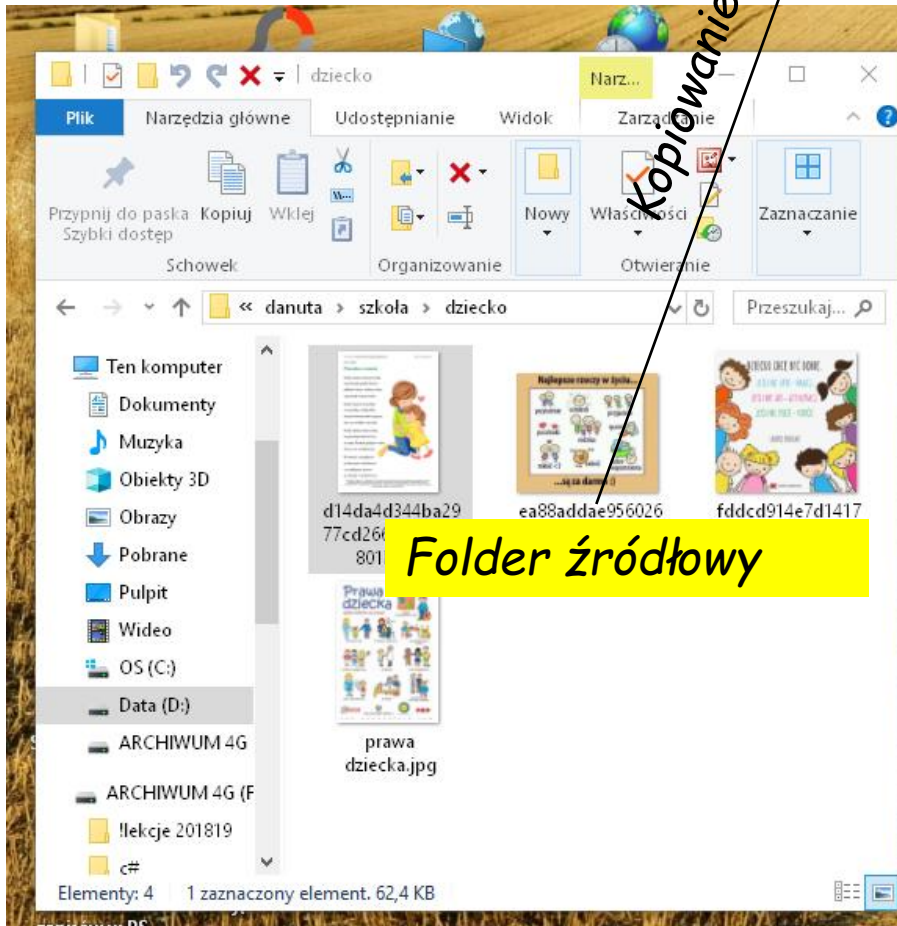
dziecko

Narz...

Kopiowanie

Plik
Narzędzia główne
Udostępnianie
Widok
Zarządzanie

Przypnij do paska Szybki dostęp
Kopiuj
Wklej
Schowek
Organizowanie
Nowy
Właściwości
Otwieranie
Zaznaczanie

« danuta › szkoła › dziecko
Przeszukaj...

Ten komputer
Dokumenty
Muzyka
Obiekty 3D
Obrazy
Pobrane
Pulpit
Wideo
OS (C:)
Data (D:)
ARCHIWUM 4G
ARCHIWUM 4G (F
!lekcje 201819
c#

d14da4d344ba29 77cd26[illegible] 801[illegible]
ea88addae956026
fddcd914e7d1417
prawa dziecka.jpg

Folder źródłowy

Elementy: 4
1 zaznaczony element. 62,4 KB